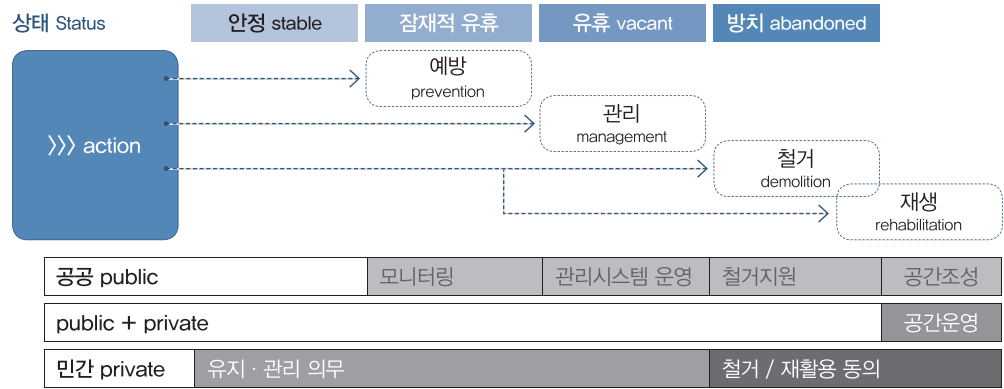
상태 Status

안정 stable

잠재적 유휴

유휴 vacant

방치 abandoned

〉〉〉 action

예방
prevention

관리
management

철거
demolition

재생
rehabilitation

| 공공 public | 모니터링 | 관리시스템 운영 | 철거지원 | 공간조성 |
|---|---|---|---|---|
| public + private | | | | 공간운영 |
| 민간 private | 유지 · 관리 의무 | | 철거 / 재활용 동의 | |